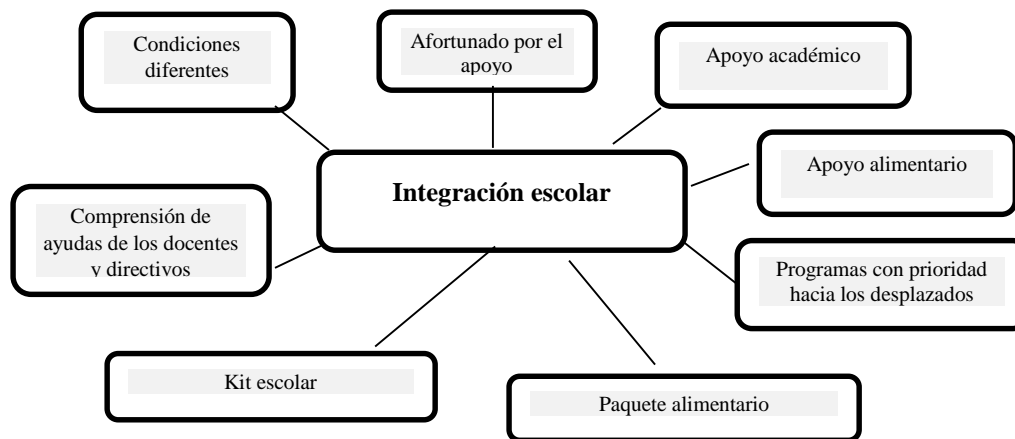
Integración escolar

Condiciones diferentes

Afortunado por el apoyo

Apoyo académico

Apoyo alimentario

Comprensión de ayudas de los docentes y directivos

Programas con prioridad hacia los desplazados

Kit escolar

Paquete alimentario